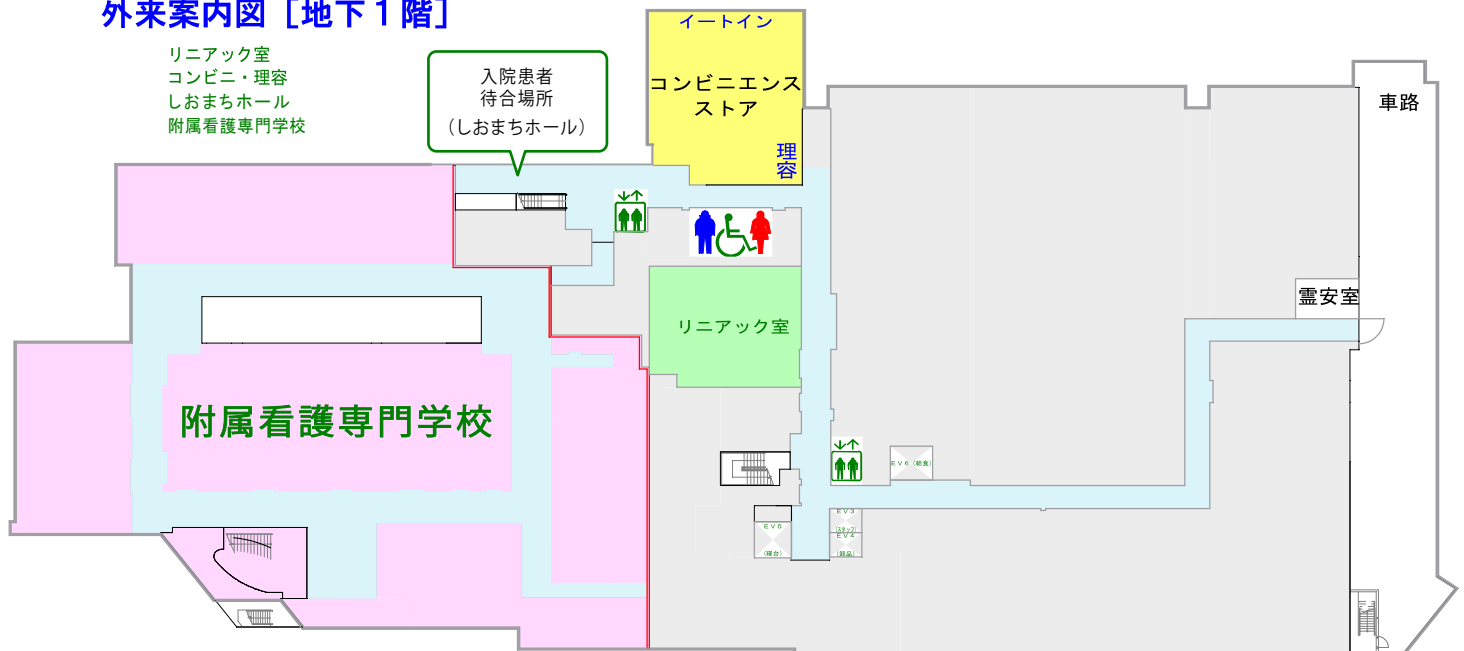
外来案内図［地下１階］

リニアック室
コンビニ・理容
しおまちホール
附属看護専門学校

入院患者
待合場所
（しおまちホール）

イートイン
コンビニエンスストア
理容

車路

霊安室

リニアック室

附属看護専門学校

ＥＶ６（給食）
ＥＶ５（寝台）
ＥＶ３（スタッフ）
ＥＶ４（物品）